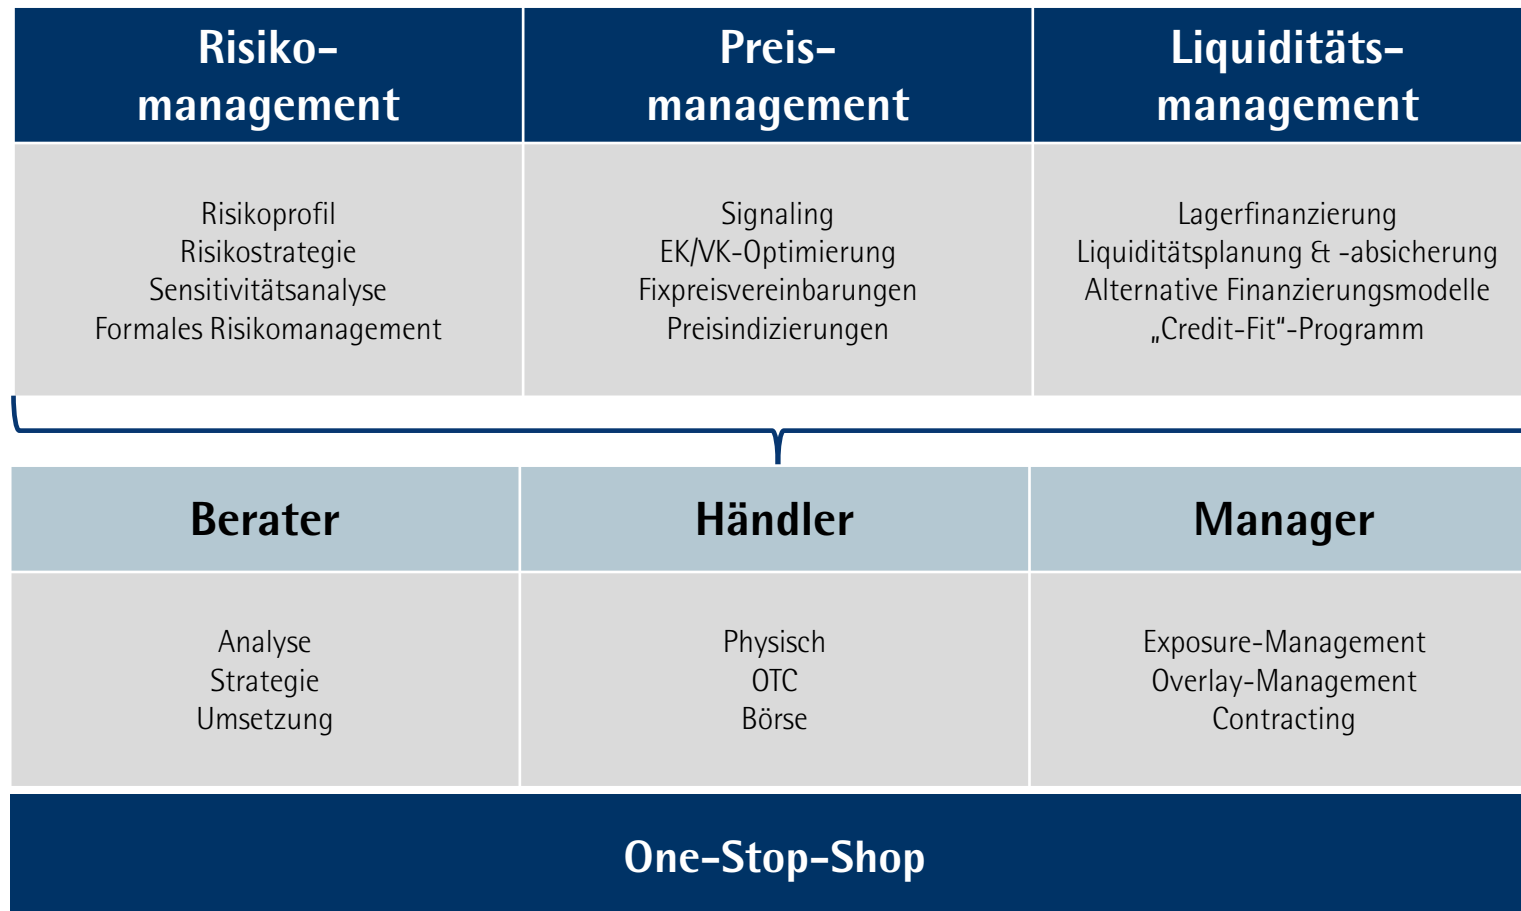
| Risikomanagement | Preismanagement | Liquiditätsmanagement |
|---|---|---|
| Risikoprofil<br>Risikostrategie<br>Sensitivitätsanalyse<br>Formales Risikomanagement | Signaling<br>EK/VK-Optimierung<br>Fixpreisvereinbarungen<br>Preisindizierungen | Lagerfinanzierung<br>Liquiditätsplanung & -absicherung<br>Alternative Finanzierungsmodelle<br>„Credit-Fit"-Programm |

| Berater | Händler | Manager |
|---|---|---|
| Analyse<br>Strategie<br>Umsetzung | Physisch<br>OTC<br>Börse | Exposure-Management<br>Overlay-Management<br>Contracting |

One-Stop-Shop